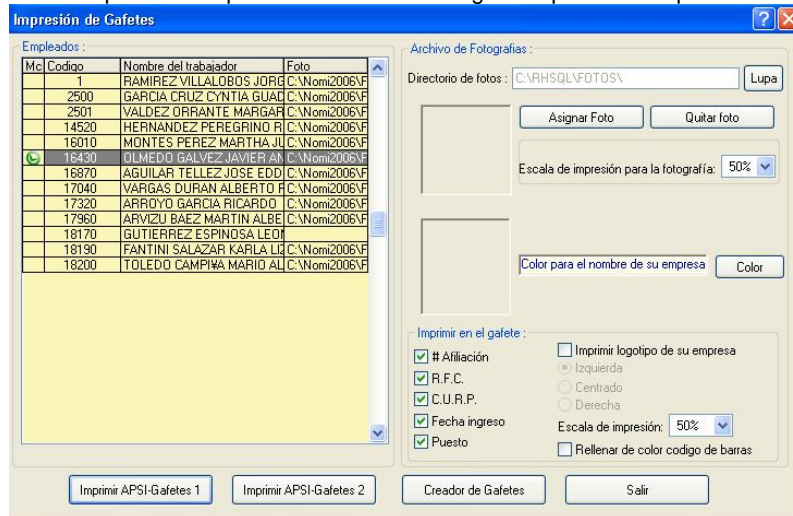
Impresión de Gafetes

Empleados :

| Mc | Codigo | Nombre del trabajador | Foto |
|---|---|---|---|
| | 1 | RAMIREZ VILLALOBOS JORG | C:\Nomi2006\F |
| | 2500 | GARCIA CRUZ CYNTIA GUAD | C:\Nomi2006\F |
| | 2501 | VALDEZ ORRANTE MARGAR | C:\Nomi2006\F |
| | 14520 | HERNANDEZ PEREGRINO R | C:\Nomi2006\F |
| | 16010 | MONTES PEREZ MARTHA JU | C:\Nomi2006\F |
| | 16430 | OLMEDO GALVEZ JAVIER AN | C:\Nomi2006\F |
| | 16870 | AGUILAR TELLEZ JOSE EDD | C:\Nomi2006\F |
| | 17040 | VARGAS DURAN ALBERTO R | C:\Nomi2006\F |
| | 17320 | ARROYO GARCIA RICARDO | C:\Nomi2006\F |
| | 17960 | ARVIZU BAEZ MARTIN ALBE | C:\Nomi2006\F |
| | 18170 | GUTIERREZ ESPINOSA LEON | |
| | 18190 | FANTINI SALAZAR KARLA LI | C:\Nomi2006\F |
| | 18200 | TOLEDO CAMPI¥A MARIO AL | C:\Nomi2006\F |

Archivo de Fotografías :

Directorio de fotos : C:\RHSQL\FOTOS\

Lupa

Asignar Foto

Quitar foto

Escala de impresión para la fotografía: 50%

Color para el nombre de su empresa

Color

Imprimir en el gafete :

# Afiliación

R.F.C.

C.U.R.P.

Fecha ingreso

Puesto

Imprimir logotipo de su empresa

Izquierda

Centrado

Derecha

Escala de impresión: 50%

Rellenar de color codigo de barras

Imprimir APSI-Gafetes 1

Imprimir APSI-Gafetes 2

Creador de Gafetes

Salir